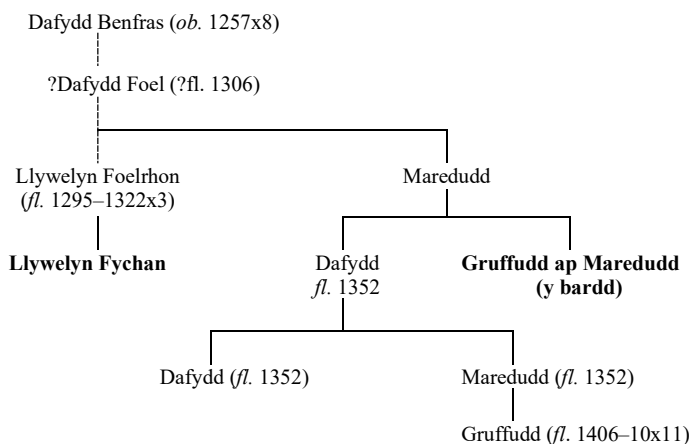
Dafydd Benfras (*ob.* 1257x8)

?Dafydd Foel (?fl. 1306)

Llywelyn Foelrhon (*fl.* 1295–1322x3)

Maredudd

**Llywelyn Fychan**

Dafydd *fl.* 1352

**Gruffudd ap Maredudd (y bardd)**

Dafydd (*fl.* 1352)

Maredudd (*fl.* 1352)

Gruffudd (*fl.* 1406–10x11)